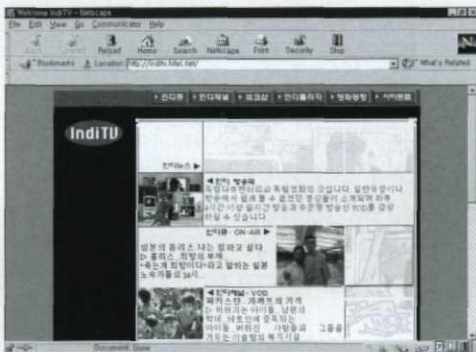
Welcome IndiTV - Netscape

File Edit View Go Communicator Help

Back Forward Reload Home Search Netscape Print Security Stop

Bookmarks Location: http://inditv.hitel.net/ What's Related

인디뷰 인디채널 토크샵 인디플라자 방화방법 사이트맵

IndiTV

인디뉴스 ▶

인디 방송국
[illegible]

인디뷰 - ON-AIR ▶
일본의 홈리스 나는 일하고 싶다
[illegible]

인디채널 - VOD
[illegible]

Document: Done